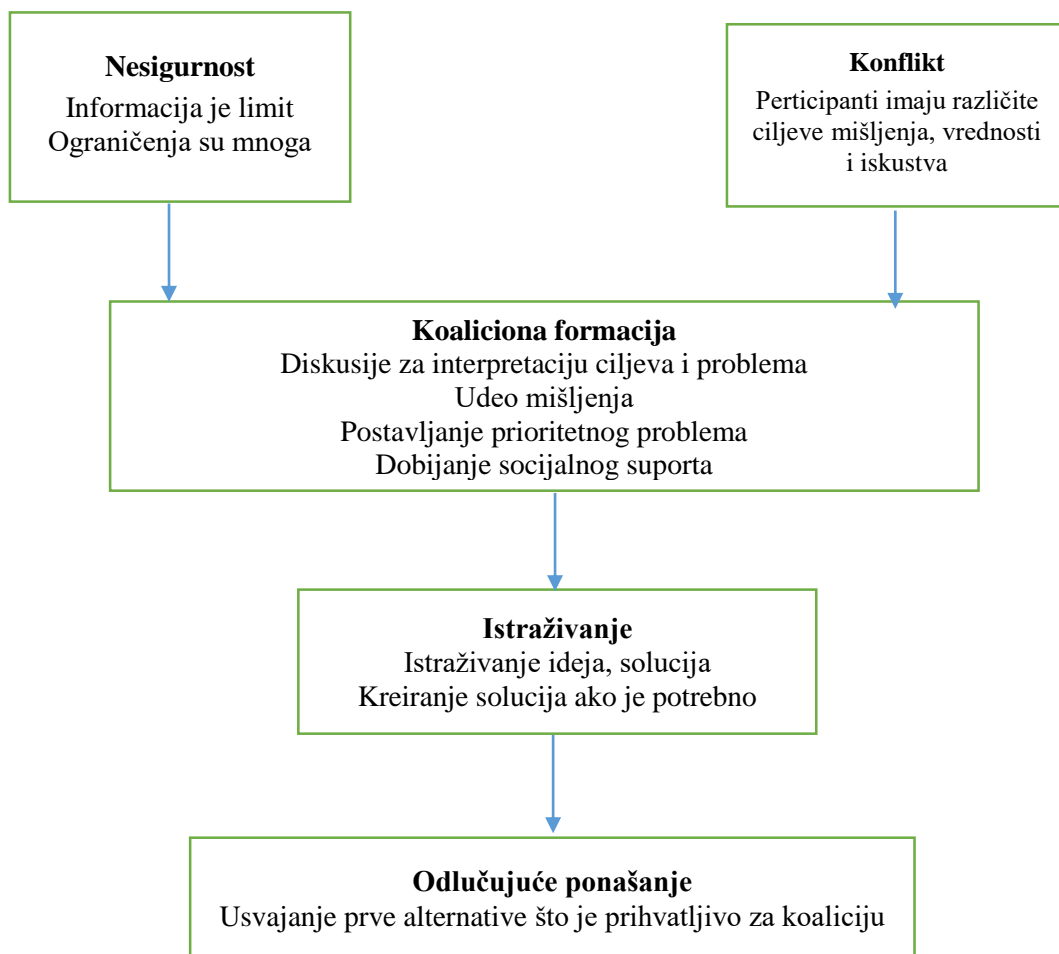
**Nesigurnost**
Informacija je limit
Ograničenja su mnoga

**Konflikt**
Participanti imaju različite ciljeve mišljenja, vrednosti i iskustva

**Koaliciona formacija**
Diskusije za interpretaciju ciljeva i problema
Udeo mišljenja
Postavljanje prioritetnog problema
Dobijanje socijalnog suporta

**Istraživanje**
Istraživanje ideja, solucija
Kreiranje solucija ako je potrebno

**Odlučujuće ponašanje**
Usvajanje prve alternative što je prihvatljivo za koaliciju